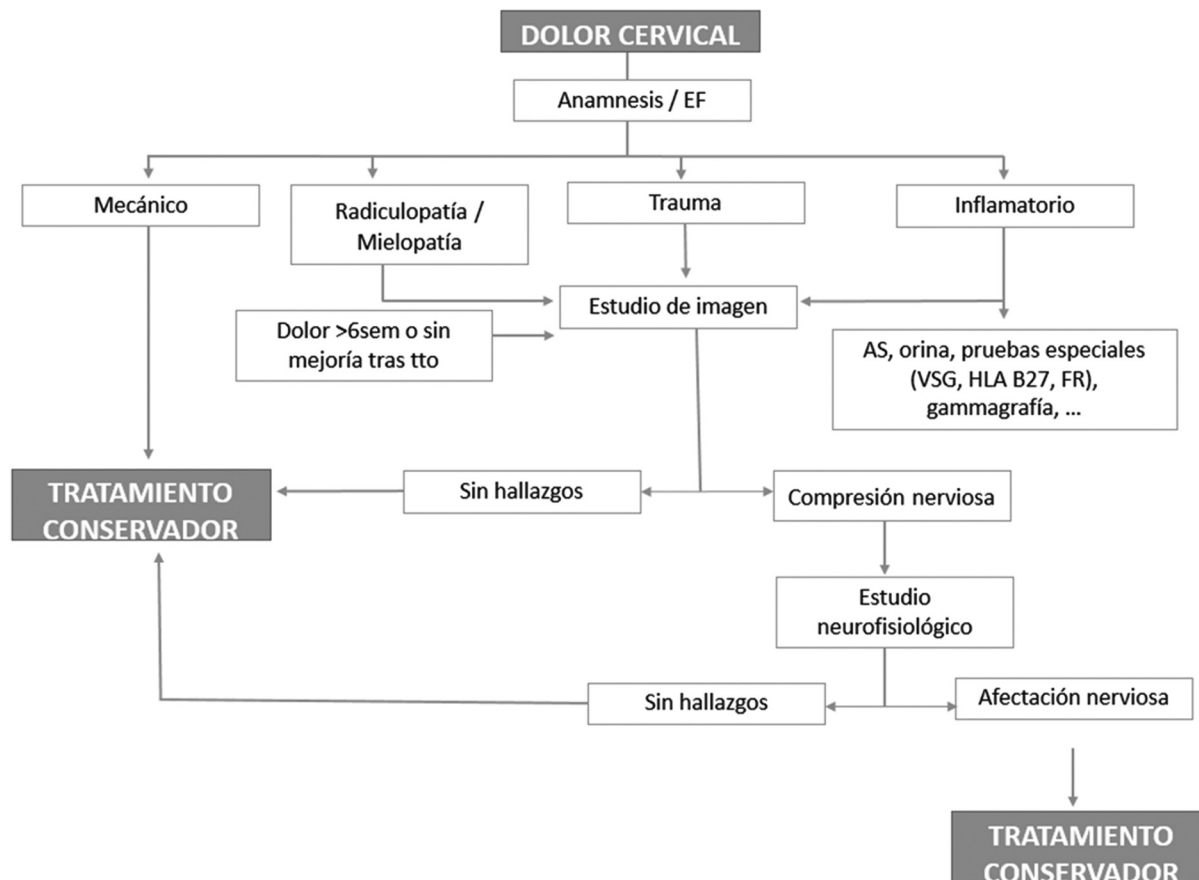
DOLOR CERVICAL

Anamnesis / EF

Mecánico

Radiculopatía / Mielopatía

Trauma

Inflamatorio

Estudio de imagen

Dolor >6sem o sin mejoría tras tto

AS, orina, pruebas especiales (VSG, HLA B27, FR), gammagrafía, ...

TRATAMIENTO CONSERVADOR

Sin hallazgos

Compresión nerviosa

Estudio neurofisiológico

Sin hallazgos

Afectación nerviosa

TRATAMIENTO CONSERVADOR